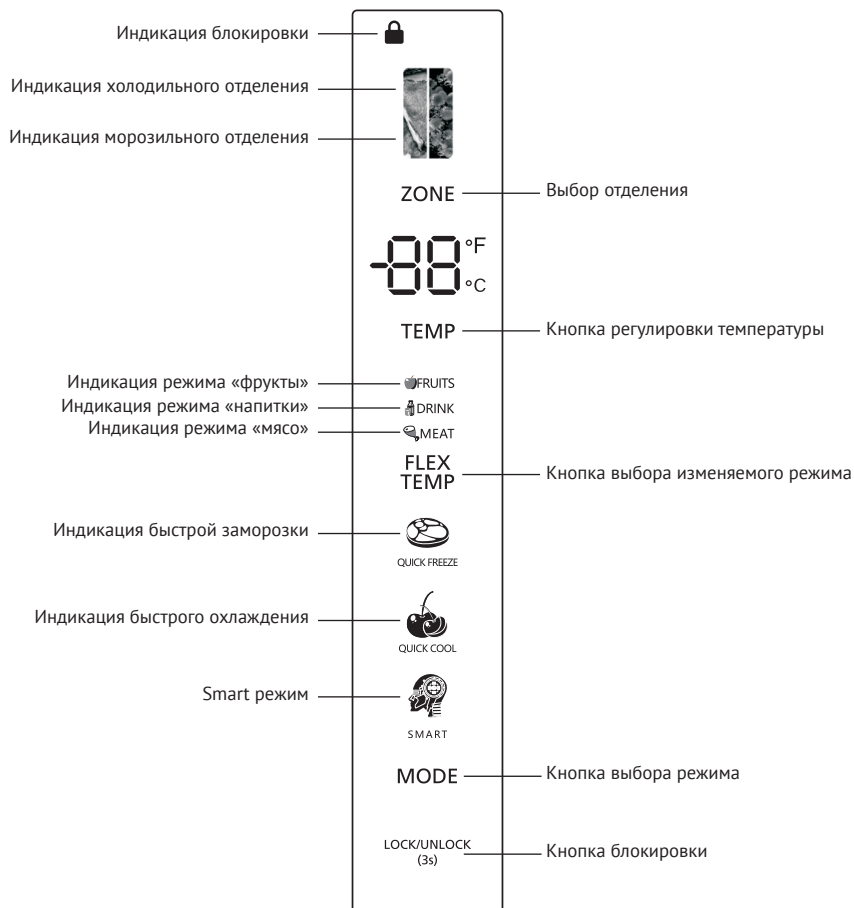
Индикация блокировки

Индикация холодильного отделения

Индикация морозильного отделения

ZONE

Выбор отделения

-88 °F °C

TEMP

Кнопка регулировки температуры

Индикация режима «фрукты»

FRUITS

Индикация режима «напитки»

DRINK

Индикация режима «мясо»

MEAT

FLEX TEMP

Кнопка выбора изменяемого режима

Индикация быстрой заморозки

QUICK FREEZE

Индикация быстрого охлаждения

QUICK COOL

Smart режим

SMART

MODE

Кнопка выбора режима

LOCK/UNLOCK (3s)

Кнопка блокировки